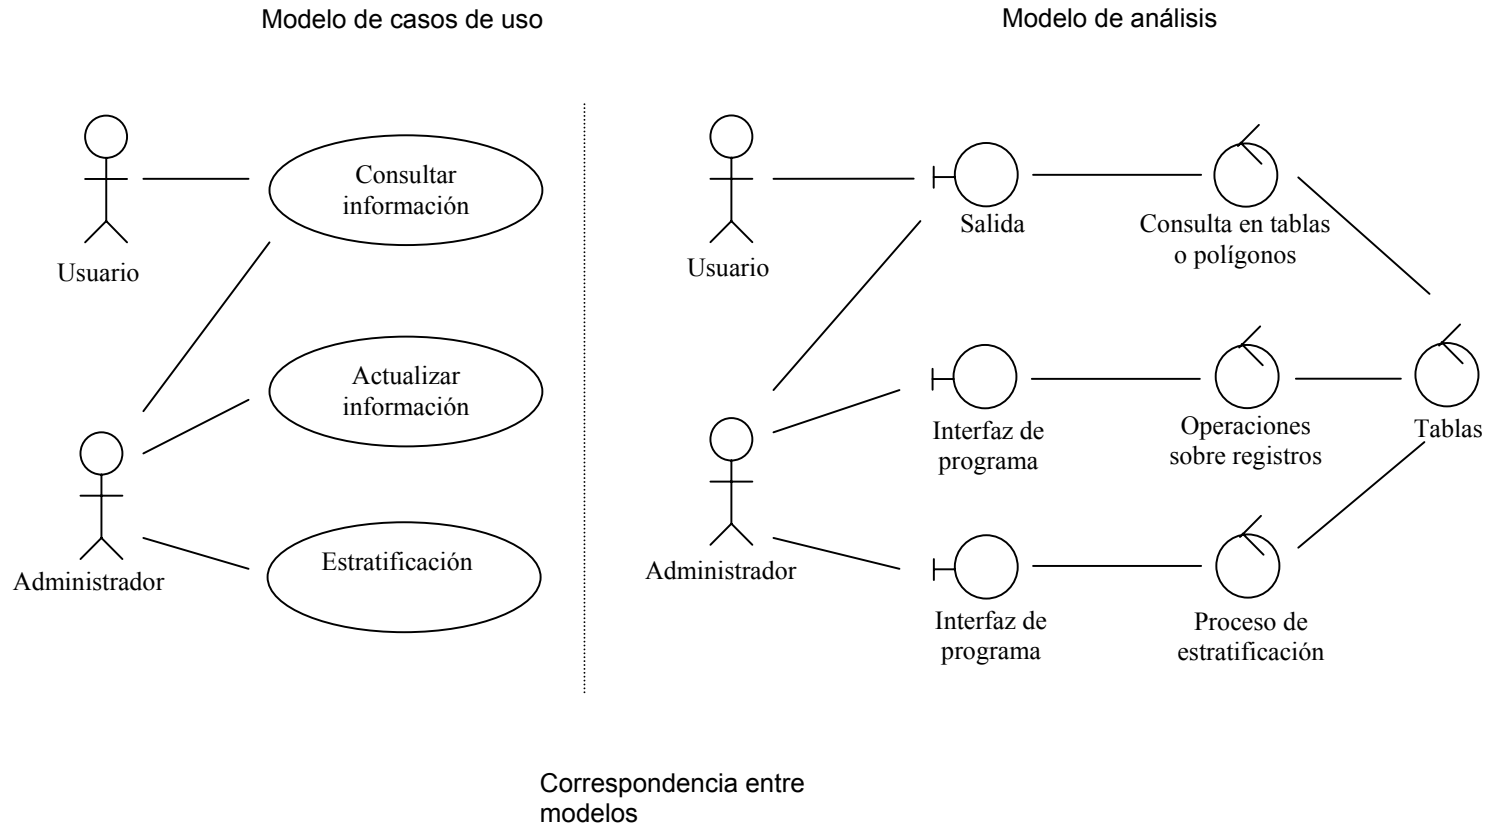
Modelo de casos de uso

Modelo de análisis

Consultar información

Usuario

Actualizar información

Estratificación

Administrador

Usuario

Salida

Consulta en tablas o polígonos

Interfaz de programa

Operaciones sobre registros

Tablas

Administrador

Interfaz de programa

Proceso de estratificación

Correspondencia entre modelos